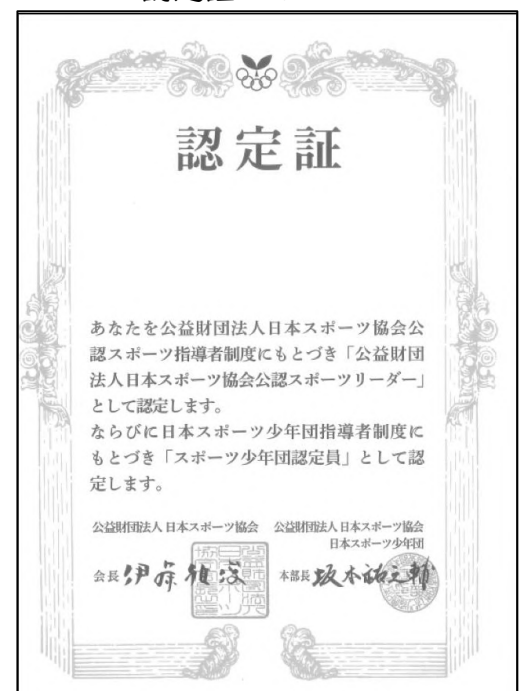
認定証

あなたを公益財団法人日本スポーツ協会公認スポーツ指導者制度にもとづき「公益財団法人日本スポーツ協会公認スポーツリーダー」として認定します。
ならびに日本スポーツ少年団指導者制度にもとづき「スポーツ少年団認定員」として認定します。

公益財団法人 日本スポーツ協会
会長 伊藤雅俊

公益財団法人 日本スポーツ協会
日本スポーツ少年団
本部長 坂本祐之輔